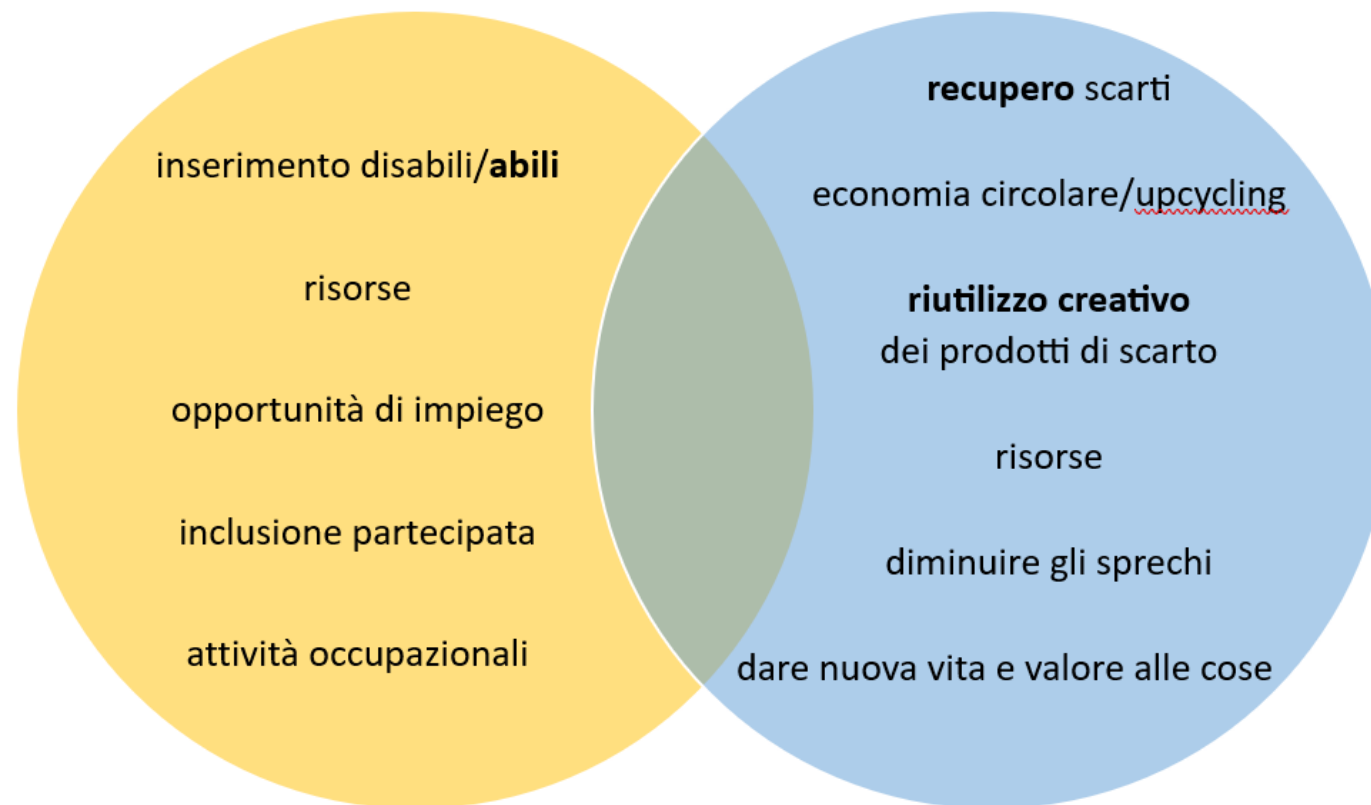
inserimento disabili/abili

risorse

opportunità di impiego

inclusione partecipata

attività occupazionali

recupero scarti

economia circolare/upcycling

riutilizzo creativo dei prodotti di scarto

risorse

diminuire gli sprechi

dare nuova vita e valore alle cose